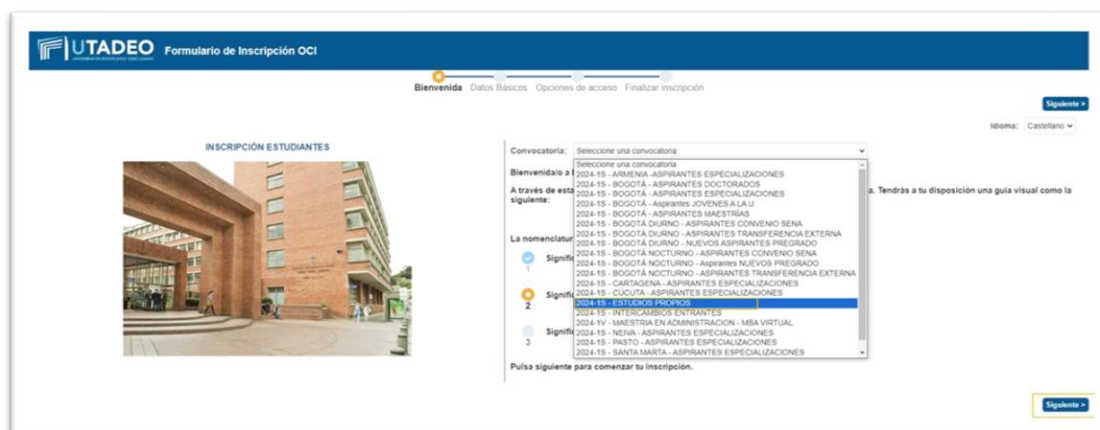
UTADEO Formulario de Inscripción OCI

Bienvenida Datos Básicos Opciones de acceso Finalizar inscripción

Siguiente >

Idioma: Castellano

INSCRIPCIÓN ESTUDIANTES

Convocatoria: Seleccione una convocatoria

Seleccione una convocatoria
2024-1S - ARMENIA -ASPIRANTES ESPECIALIZACIONES
2024-1S - BOGOTÁ - ASPIRANTES DOCTORADOS
2024-1S - BOGOTÁ - ASPIRANTES ESPECIALIZACIONES
2024-1S - BOGOTÁ - Aspirantes JOVENES A LA U
2024-1S - BOGOTÁ - ASPIRANTES MAESTRÍAS
2024-1S - BOGOTÁ DIURNO - ASPIRANTES CONVENIO SENA
2024-1S - BOGOTÁ DIURNO - ASPIRANTES TRANSFERENCIA EXTERNA
2024-1S - BOGOTÁ DIURNO - NUEVOS ASPIRANTES PREGRADO
2024-1S - BOGOTÁ NOCTURNO - ASPIRANTES CONVENIO SENA
2024-1S - BOGOTÁ NOCTURNO - Aspirantes NUEVOS PREGRADO
2024-1S - BOGOTÁ NOCTURNO - ASPIRANTES TRANSFERENCIA EXTERNA
2024-1S - CARTAGENA - ASPIRANTES ESPECIALIZACIONES
2024-1S - CUCUTA - ASPIRANTES ESPECIALIZACIONES
2024-1S - ESTUDIOS PROPIOS
2024-1S - INTERCAMBIOS ENTRANTES
2024-1V - MAESTRIA EN ADMINISTRACION - MBA VIRTUAL
2024-1S - NEIVA - ASPIRANTES ESPECIALIZACIONES
2024-1S - PASTO - ASPIRANTES ESPECIALIZACIONES
2024-1S - SANTA MARTA - ASPIRANTES ESPECIALIZACIONES

Bienvenido/a a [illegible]

A través de esta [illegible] a. Tendrás a tu disposición una guía visual como la siguiente:

La nomenclatura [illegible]

1 Signifi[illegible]

2 Signifi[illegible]

3 Signifi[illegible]

Pulsa siguiente para comenzar tu inscripción.

Siguiente >